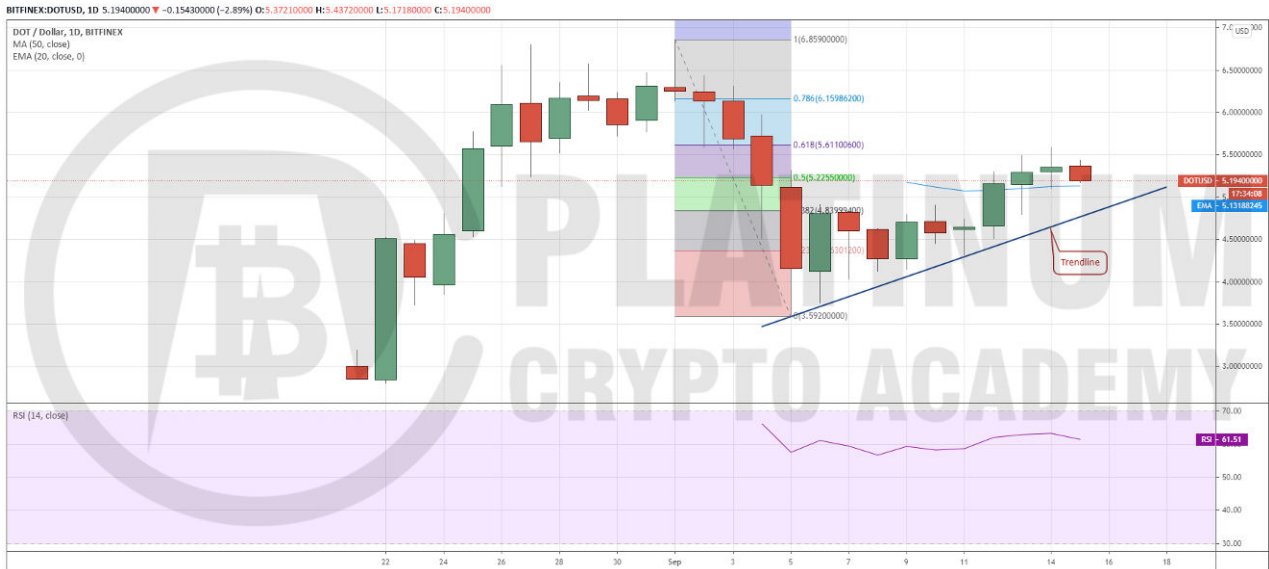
BITFINEX:DOTUSD, 1D 5.19400000 −0.15430000 (−2.89%) O:5.37210000 H:5.43720000 L:5.17180000 C:5.19400000

DOT / Dollar, 1D, BITFINEX
MA (50, close)
EMA (20, close, 0)

1(6.85900000)
0.786(6.15986200)
0.618(5.61100600)
0.5(5.22550000)
0.382(4.83999400)
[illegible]301200)
0(3.59200000)

Trendline

PLATINUM
CRYPTO ACADEMY

USD
7.00000000
6.50000000
6.00000000
5.50000000
DOTUSD 5.19400000
17:34:08
EMA 5.13188245
4.50000000
4.00000000
3.50000000
3.00000000

RSI (14, close)
70.00
RSI 61.51
50.00
40.00
30.00

22 24 26 28 30 Sep 3 5 7 9 11 14 16 18